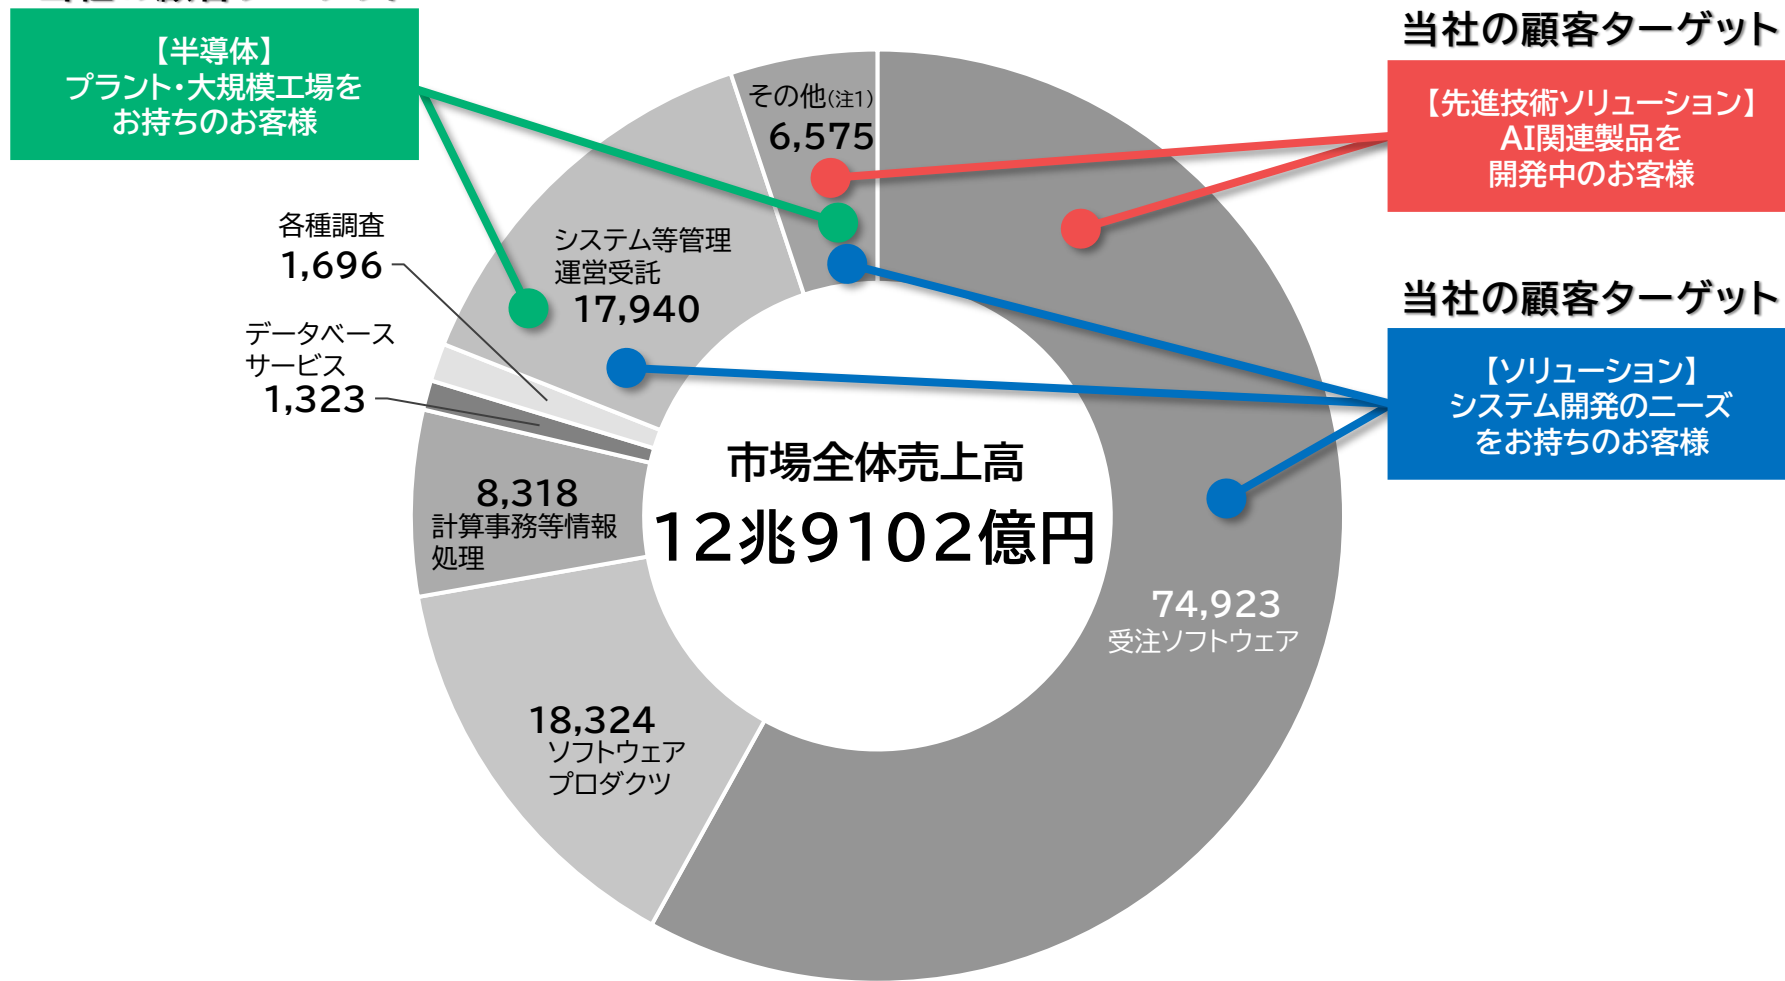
【半導体】
プラント・大規模工場をお持ちのお客様

当社の顧客ターゲット

【先進技術ソリューション】
AI関連製品を開発中のお客様

当社の顧客ターゲット

【ソリューション】
システム開発のニーズをお持ちのお客様

その他(注1)
6,575

各種調査
1,696

システム等管理運営受託
17,940

データベースサービス
1,323

8,318
計算事務等情報処理

市場全体売上高
12兆9102億円

74,923
受注ソフトウェア

18,324
ソフトウェアプロダクツ